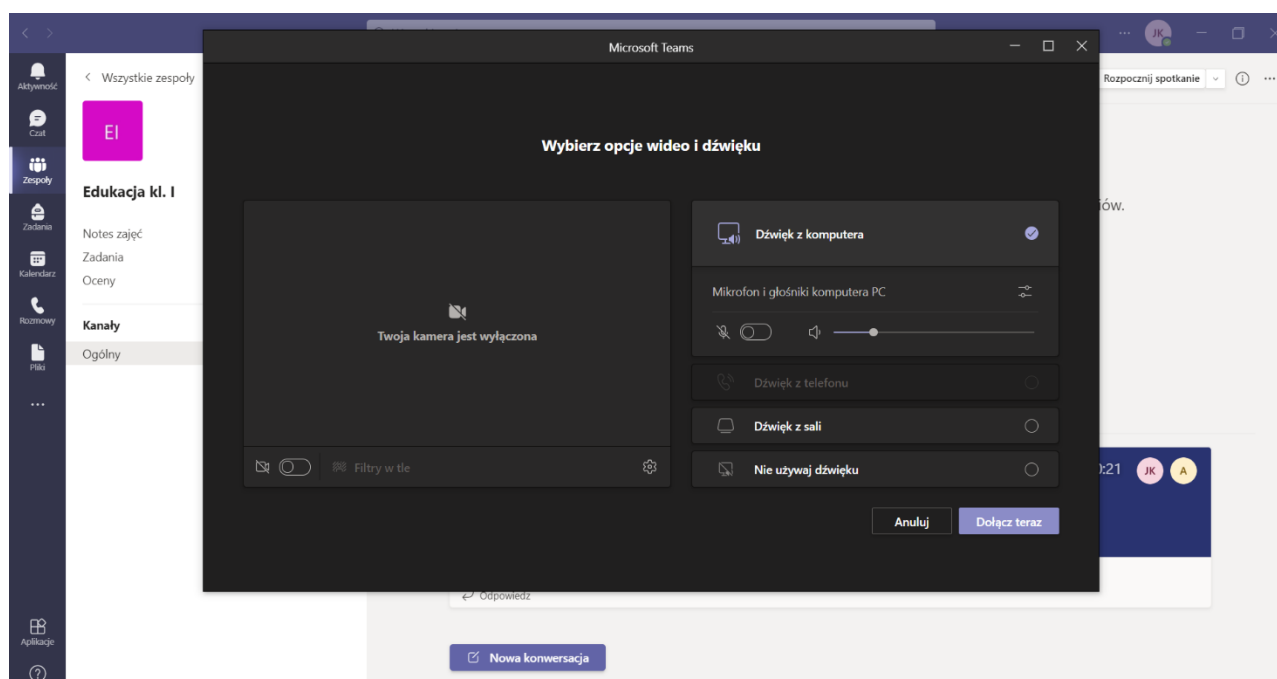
JK

Aktywność

Czat

Zespoły

Zadania

Kalendarz

Rozmowy

Pliki

...

Aplikacje

< Wszystkie zespoły

EI

Edukacja kl. I

Notes zajęć
Zadania
Oceny

Kanały

Ogólny

Microsoft Teams

Wybierz opcje wideo i dźwięku

Twoja kamera jest wyłączona

Filtry w tle

Dźwięk z komputera

Mikrofon i głośniki komputera PC

Dźwięk z telefonu

Dźwięk z sali

Nie używaj dźwięku

Anuluj

Dołącz teraz

Rozpocznij spotkanie

ów.

:21 JK A

Odpowiedz

Nowa konwersacja